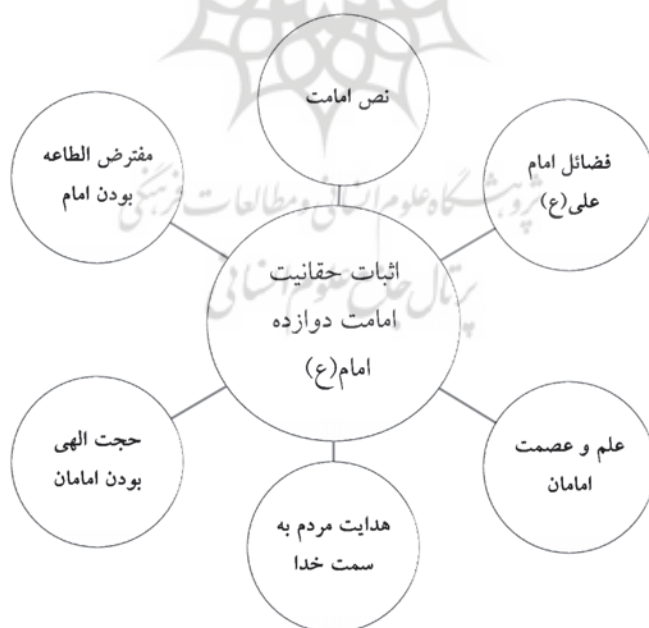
نص امامت

مفترض الطاعه بودن امام

فضائل امام علی(ع)

اثبات حقانیت امامت دوازده امام(ع)

حجت الهی بودن امامان

علم و عصمت امامان

هدایت مردم به سمت خدا

پژوهشگاه علوم انسانی و مطالعات فرهنگی
پرتال جامع علوم انسانی